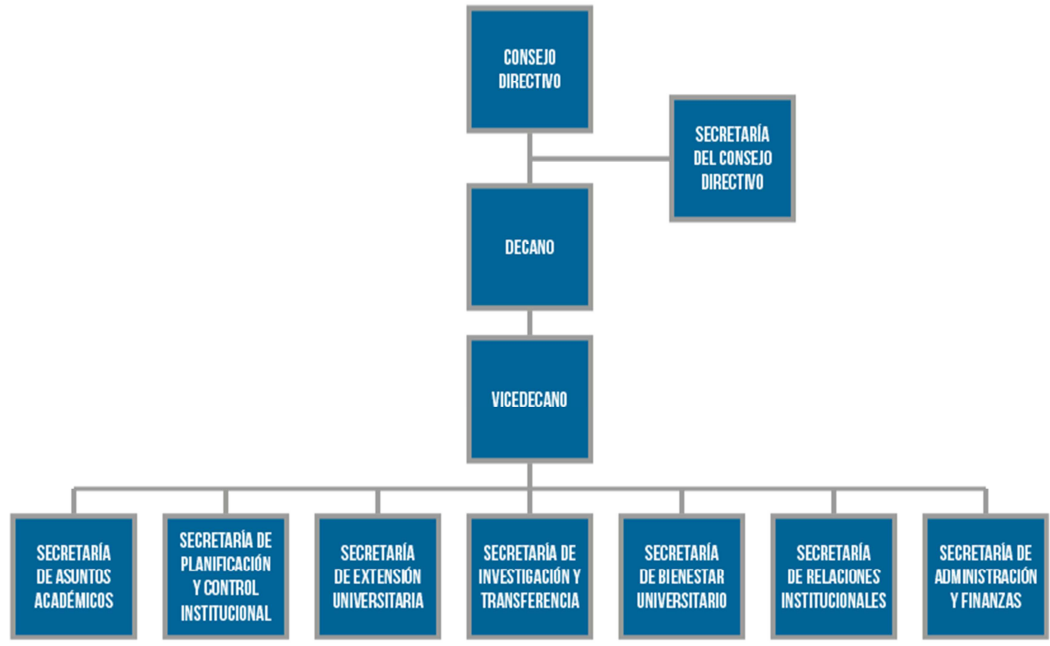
CONSEJO DIRECTIVO

SECRETARÍA DEL CONSEJO DIRECTIVO

DECANO

VICEDECANO

SECRETARÍA DE ASUNTOS ACADÉMICOS

SECRETARÍA DE PLANIFICACIÓN Y CONTROL INSTITUCIONAL

SECRETARÍA DE EXTENSIÓN UNIVERSITARIA

SECRETARÍA DE INVESTIGACIÓN Y TRANSFERENCIA

SECRETARÍA DE BIENESTAR UNIVERSITARIO

SECRETARÍA DE RELACIONES INSTITUCIONALES

SECRETARÍA DE ADMINISTRACIÓN Y FINANZAS